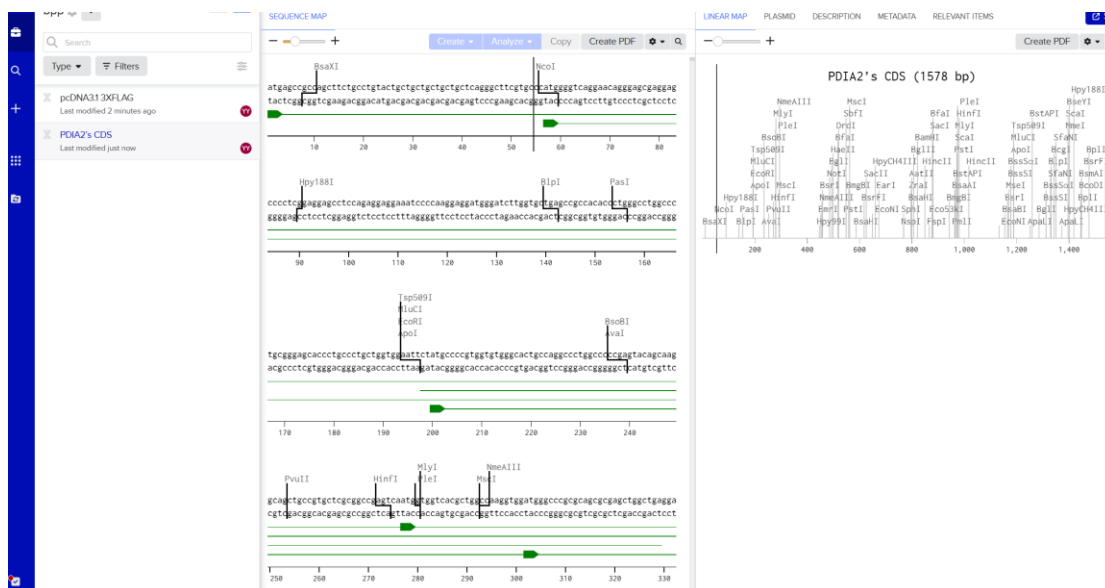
Search
Type ▾
Filters
pcDNA3.1 3XFLAG
Last modified 2 minutes ago
PDIA2's CDS
Last modified just now

SEQUENCE MAP
Create ▾ Analyze ▾ Copy Create PDF

BsaXI NcoI
atgagcccccagcttctgcctgtactgctgctgctgctcagggcttcgtgccatggggtcaggaacagggagcgaggag
tactcgggtcgaagacggacatgacgacgacgacgagtcccgaagcacggtacccagtccttgtccctcgctcctc
10 20 30 40 50 60 70 80

Hpy188I BlpI PasI
cccctcggaggagcctccagaggaggaaatccccaaggaggatgggatcttggtgctgagccgccacaccctgggcctggccc
ggggagcctcctcggaggtctcctctttaggggttcctcctaccctagaaccacgactcggcggtgtgggacccggaccggg
90 100 110 120 130 140 150 160

Tsp509I
MluCI
EcoRI
ApoI
BsoBI
AvaI
tgcgggagcaccctgccctgctggtggaattctatgccccgtggtgtgggcactgccaggccctggcccccgagtacagcaag
acgccctcgtgggacgggacgaccaccttaagatacggggcaccacacccgtgacggtccgggaccgggggctcatgtcgttc
170 180 190 200 210 220 230 240

PvuII HinfI MlyI PleI NmeAIII MscI
gcagctgccgtgctcgcggccgagtcaatggtggtcacgctggccaaggtggatgggccccgcgcagcgcgagctggctgagga
cgtcgacggcacgagcgccggctcagttaccaccagtgcgaccggttccacctacccggggcgcgtcgcgctcgaccgactcct
250 260 270 280 290 300 310 320 330

LINEAR MAP PLASMID DESCRIPTION METADATA RELEVANT ITEMS
Create PDF
PDIA2's CDS (1578 bp)
Hpy188I
BseYI
NmeAIII MscI PleI
MlyI SbfI BfaI HinfI BstAPI ScaI
PleI DrdI SacI MlyI Tsp509I MmeI
BsoBI BfaI BamHI ScaI MluCI SfaNI
Tsp509I HaeII BglII PstI ApoI BcgI BplI
MluCI BglI HpyCH4III HincII HincII BssSαI BlpI BsrFI
EcoRI NotI SacII AatII BstAPI BssSI SfaNI BsmAI
ApoI MscI BsrI BmgBI EarI ZraI BsaAI MseI BssSαI BcoDI
Hpy188I HinfI NmeAIII BsrFI BsaHI BmgBI BsrI BssSI BplI
NcoI PasI PvuII EmeI PstI EcoNI SphI Eco53kI BsaBI BglI HpyCH4III
BsaXI BlpI AvaI Hpy99I BsaHI NspI FspI PmlI EcoNI ApaLI ApaLI
200 400 600 800 1,000 1,200 1,400